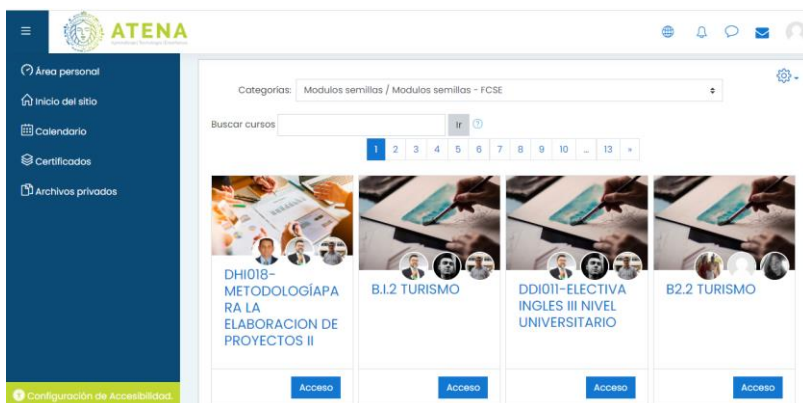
ATENA

Área personal
Inicio del sitio
Calendario
Certificados
Archivos privados

Configuración de Accesibilidad.

Categorías: Modulos semillas / Modulos semillas - FCSE

Buscar cursos Ir

1 2 3 4 5 6 7 8 9 10 ... 13 »

DHI018-METODOLOGÍAPARA LA ELABORACION DE PROYECTOS II

Acceso

B.I.2 TURISMO

Acceso

DDI011-ELECTIVA INGLES III NIVEL UNIVERSITARIO

Acceso

B2.2 TURISMO

Acceso